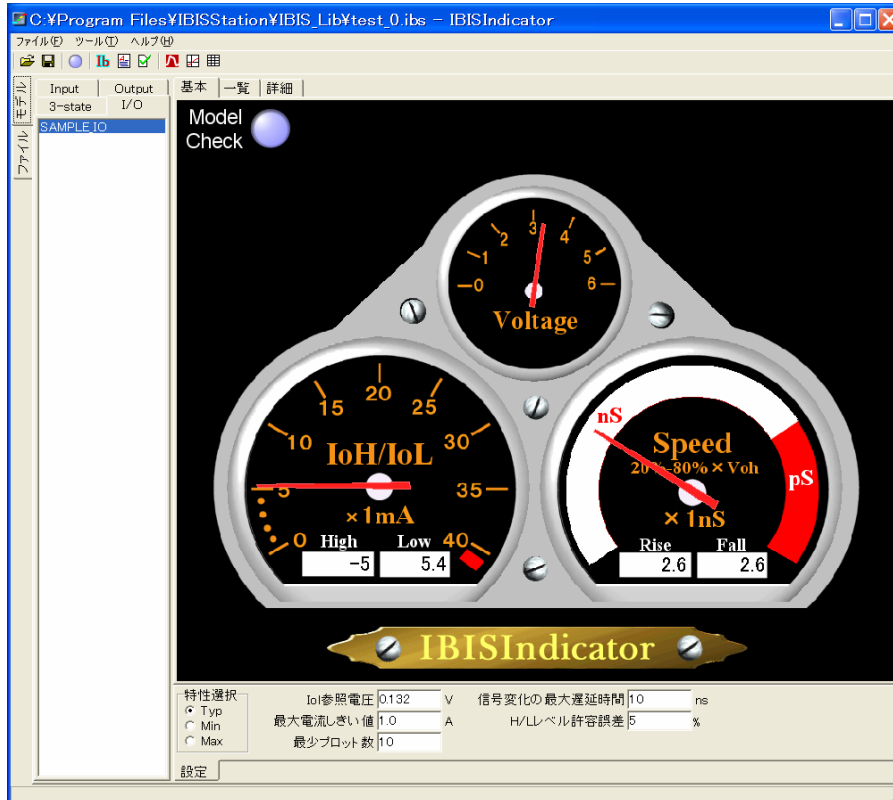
C:¥Program Files¥IBISStation¥IBIS_Lib¥test_0.ibs - IBISIndicator

ファイル(F) ツール(T) ヘルプ(H)

モデル
ファイル

Input | Output
3-state | I/O

SAMPLE_IO

基本 | 一覧 | 詳細

Model Check

0 1 2 3 4 5 6
Voltage

0 5 10 15 20 25 30 35 40
IoH/IoL
×1mA
High | Low
-5 | 5.4

nS
Speed
20%-80% × Voh
pS
× 1nS
Rise | Fall
2.6 | 2.6

IBISIndicator

特性選択
Typ
Min
Max

Iol参照電圧 0.132 V
最大電流しきい値 1.0 A
最少プロット数 10
信号変化の最大遅延時間 10 ns
H/Lレベル許容誤差 5 %

設定